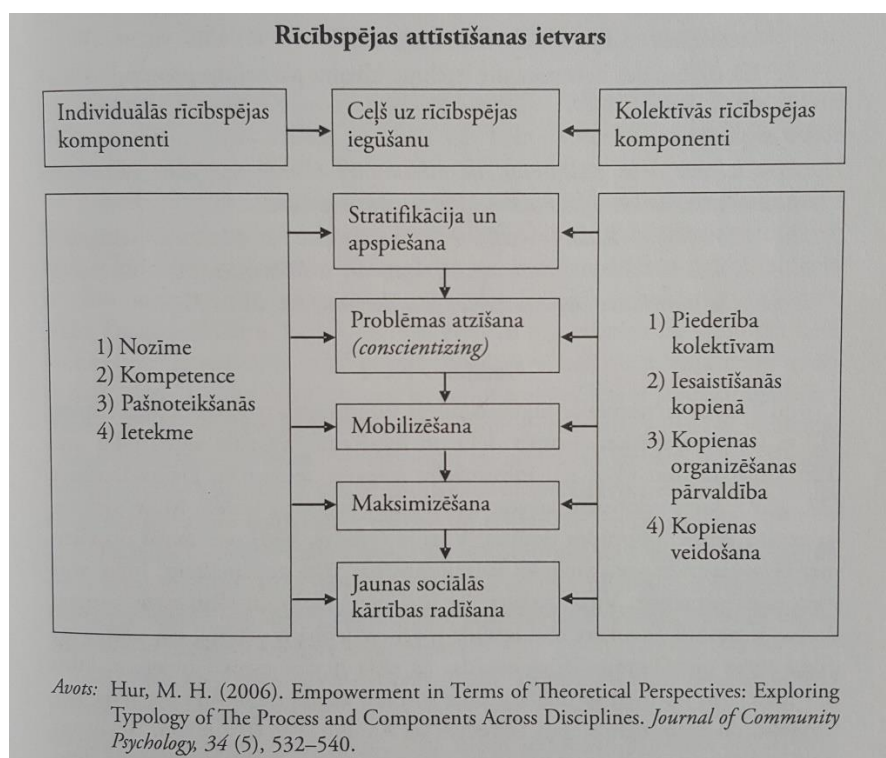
Rīcībspējas attīstīšanas ietvars

Individuālās rīcībspējas komponenti

Ceļš uz rīcībspējas iegūšanu

Kolektīvās rīcībspējas komponenti

1) Nozīme
2) Kompetence
3) Pašnoteikšanās
4) Ietekme

Stratifikācija un apspiešana

Problēmas atzīšana *(conscientizing)*

Mobilizēšana

Maksimizēšana

Jaunas sociālās kārtības radīšana

1) Piederība kolektīvam
2) Iesaistīšanās kopienā
3) Kopienas organizēšanas pārvaldība
4) Kopienas veidošana

*Avots:* Hur, M. H. (2006). Empowerment in Terms of Theoretical Perspectives: Exploring Typology of The Process and Components Across Disciplines. *Journal of Community Psychology, 34* (5), 532–540.